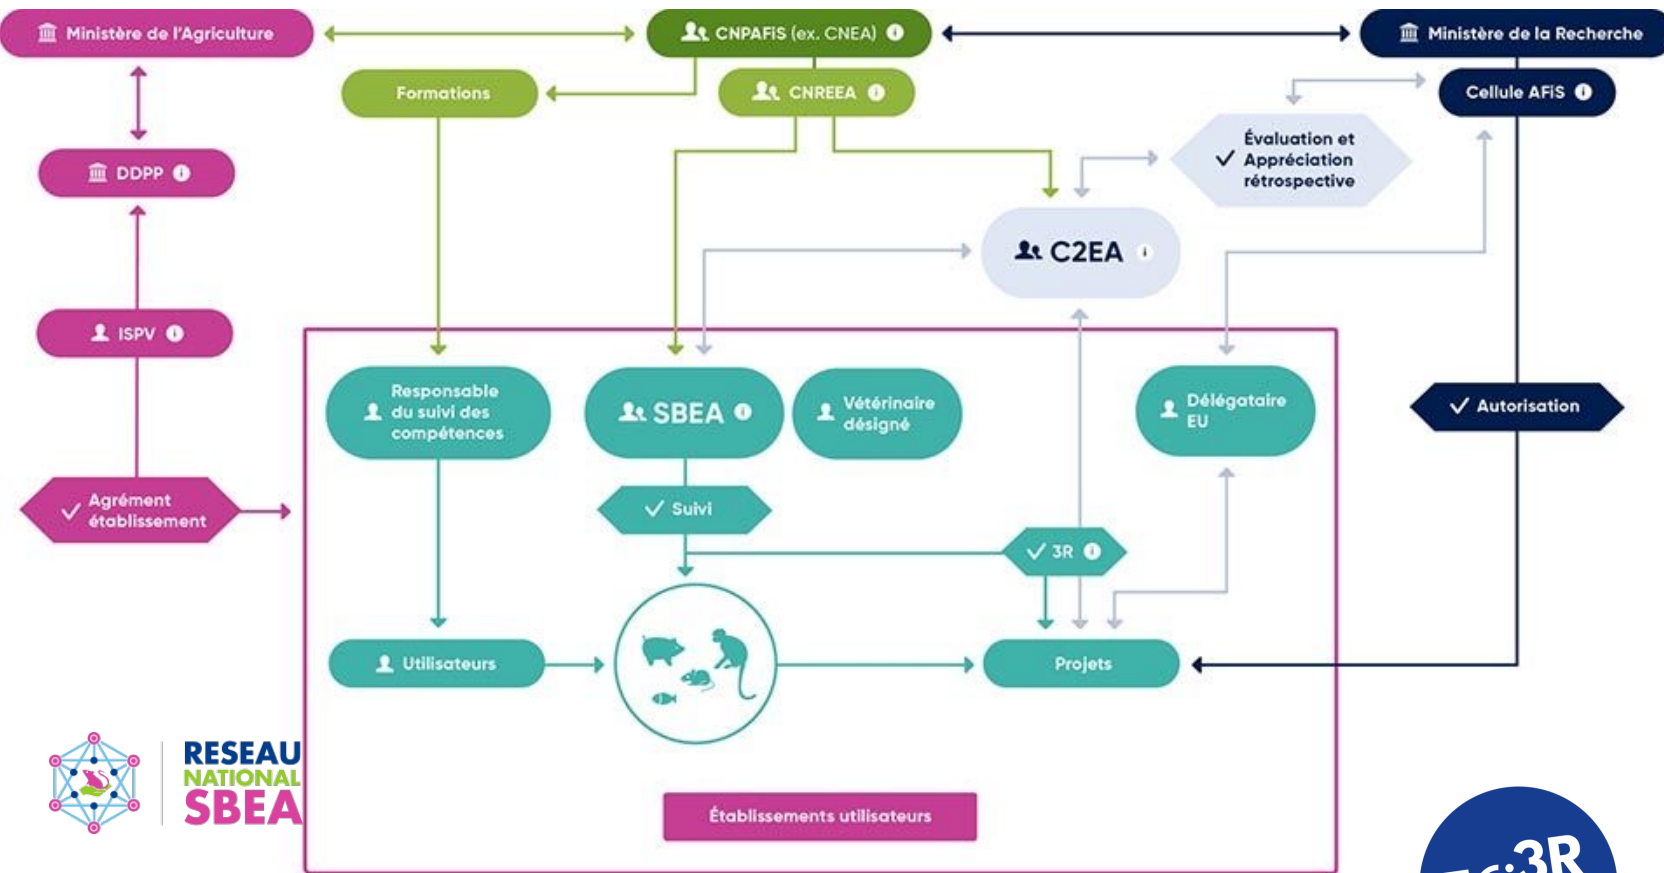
Ministère de l'Agriculture

CNPAFIS (ex. CNEA)

Ministère de la Recherche

Formations

CNREEA

Cellule AFiS

DDPP

Évaluation et Appréciation rétrospective

C2EA

ISPV

Responsable du suivi des compétences

SBEA

Vétérinaire désigné

Délégataire EU

Autorisation

Agrément établissement

Suivi

3R

Utilisateurs

Projets

RESEAU NATIONAL SBEA

Établissements utilisateurs

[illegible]3R